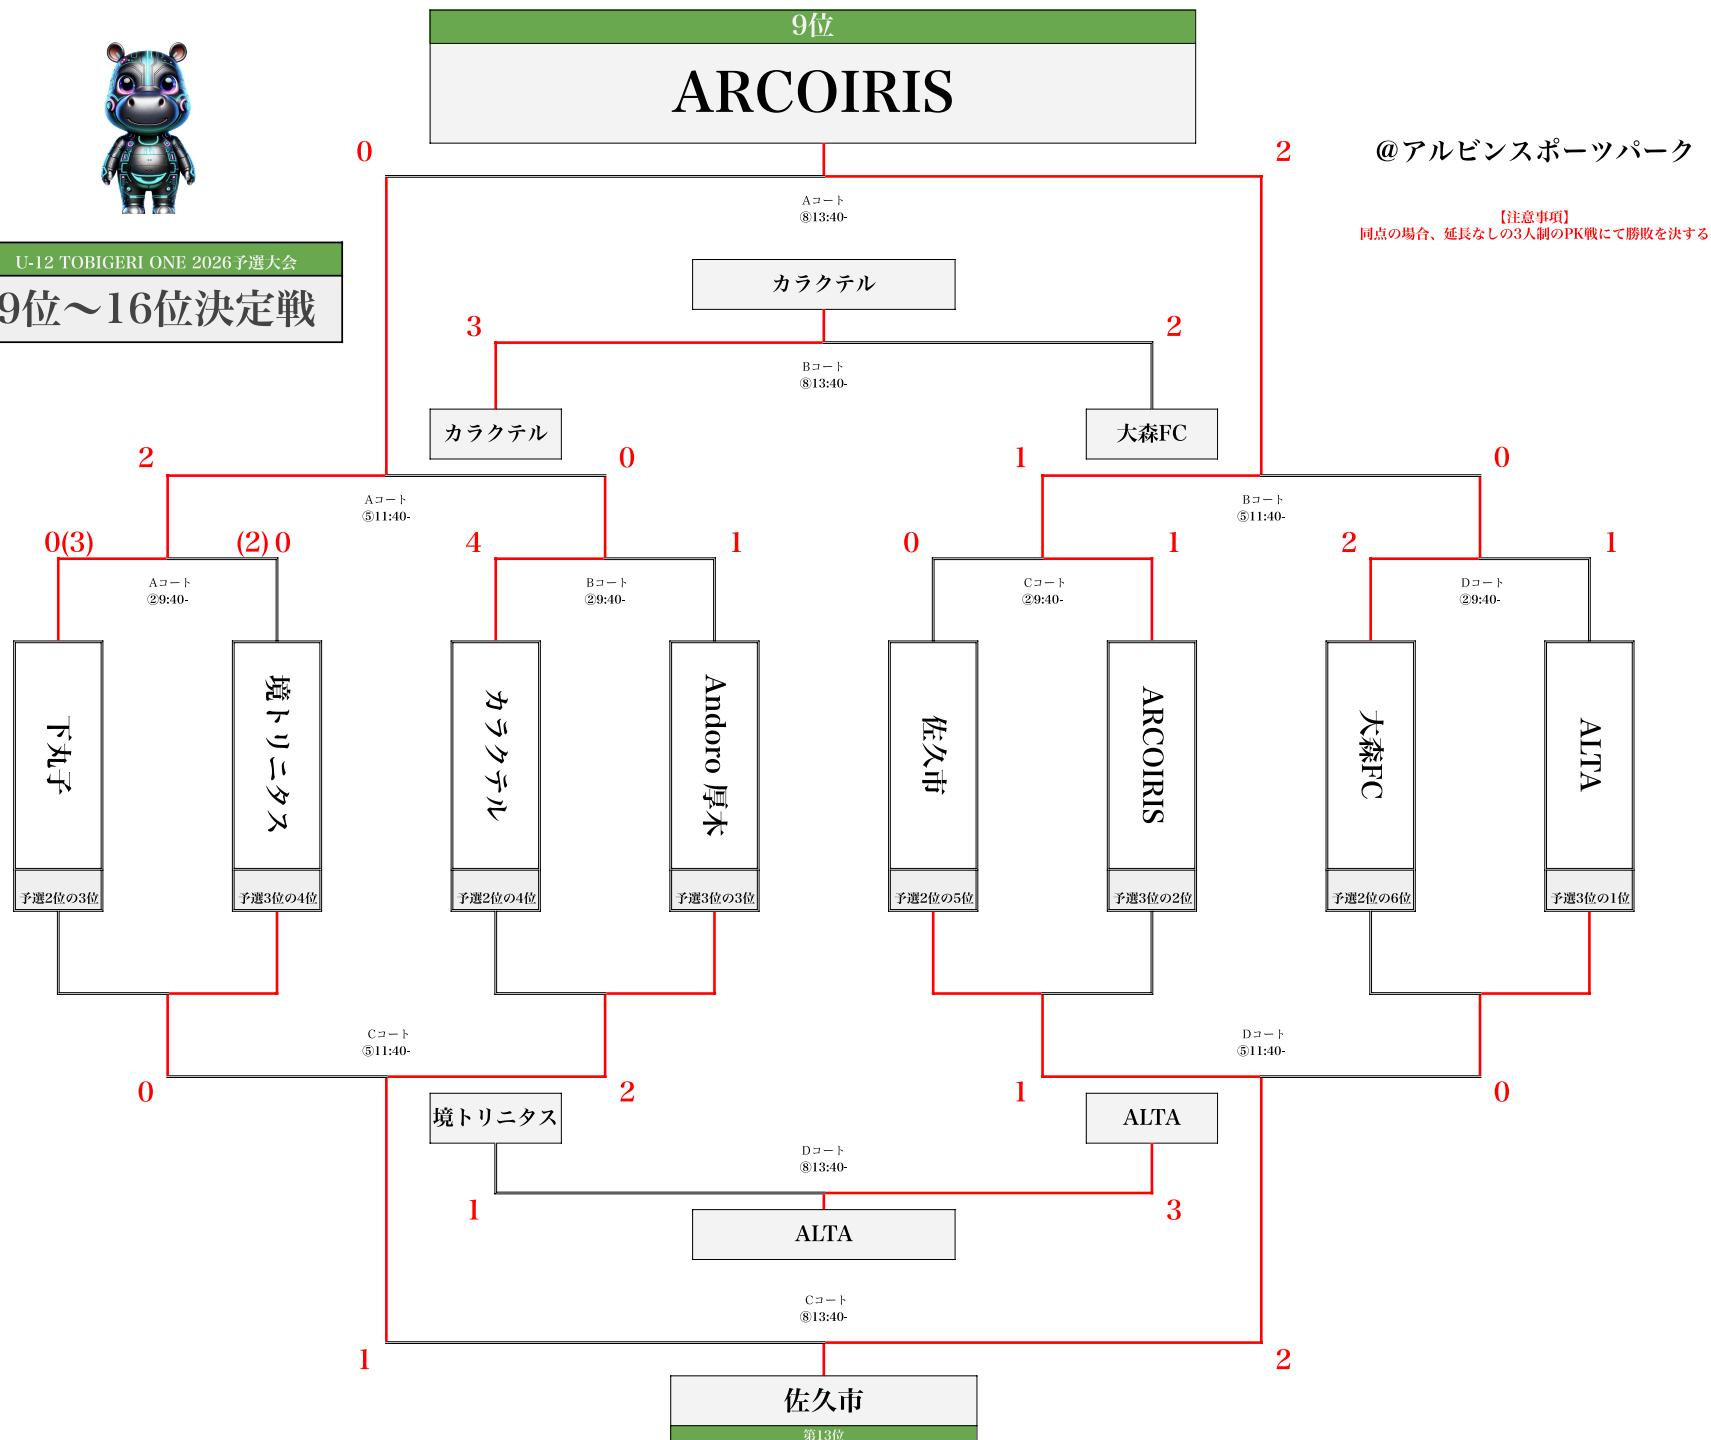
9位
ARCOIRIS

U-12 TOBIGERI ONE 2026予選大会
9位〜16位決定戦

@アルビンスポーツパーク

【注意事項】
同点の場合、延長なしの3人制のPK戦にて勝敗を決する

0
2
Aコート
⑧13:40-
カラクテル
3
2
Bコート
⑧13:40-
カラクテル
大森FC
2
0
1
0
Aコート
⑤11:40-
Bコート
⑤11:40-
0(3)
(2) 0
4
1
0
1
2
1
Aコート
②9:40-
Bコート
②9:40-
Cコート
②9:40-
Dコート
②9:40-

下丸子
予選2位の3位
境トリニタス
予選3位の4位
カラクテル
予選2位の4位
Andoro 厚木
予選3位の3位
佐久市
予選2位の5位
ARCOIRIS
予選3位の2位
大森FC
予選2位の6位
ALTA
予選3位の1位

Cコート
⑤11:40-
Dコート
⑤11:40-
0
2
1
0
境トリニタス
ALTA
Dコート
⑧13:40-
1
3
ALTA
Cコート
⑧13:40-
1
2
佐久市
第13位